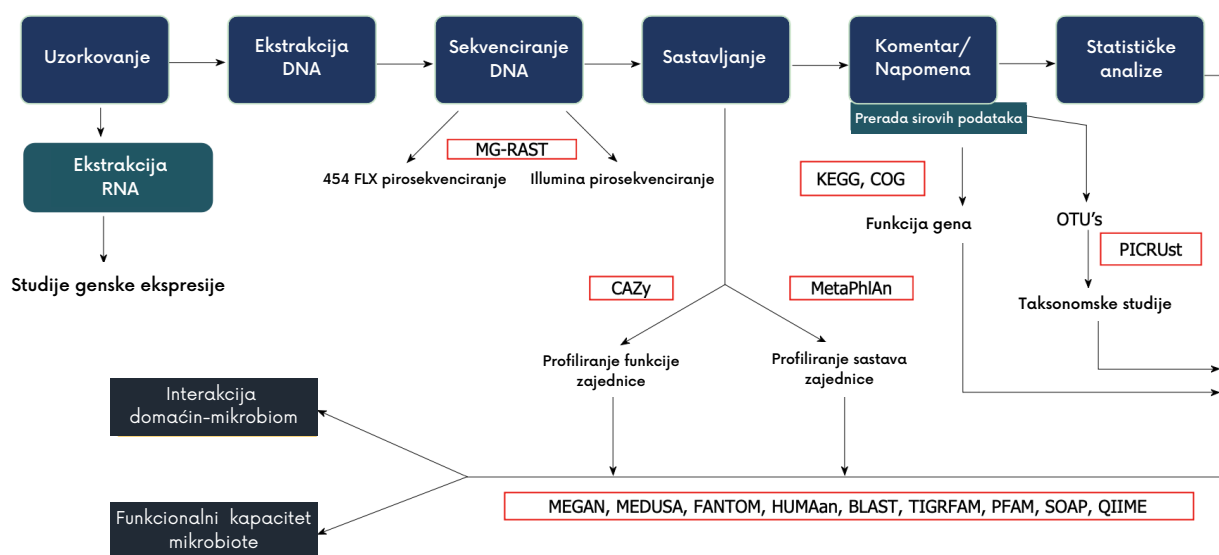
Uzorkovanje

Ekstrakcija DNA

Sekvenciranje DNA

Sastavljanje

Komentar/ Napomena

Statističke analize

Prerada sirovih podataka

Ekstrakcija RNA

Studije genske ekspresije

MG-RAST

454 FLX pirosekvenciranje

Illumina pirosekvenciranje

KEGG, COG

Funkcija gena

OTU's

PICRUSt

Taksonomske studije

CAZy

MetaPhlAn

Profiliranje funkcije zajednice

Profiliranje sastava zajednice

Interakcija domaćin-mikrobiom

Funkcionalni kapacitet mikrobiote

MEGAN, MEDUSA, FANTOM, HUMAan, BLAST, TIGRFAM, PFAM, SOAP, QIIME